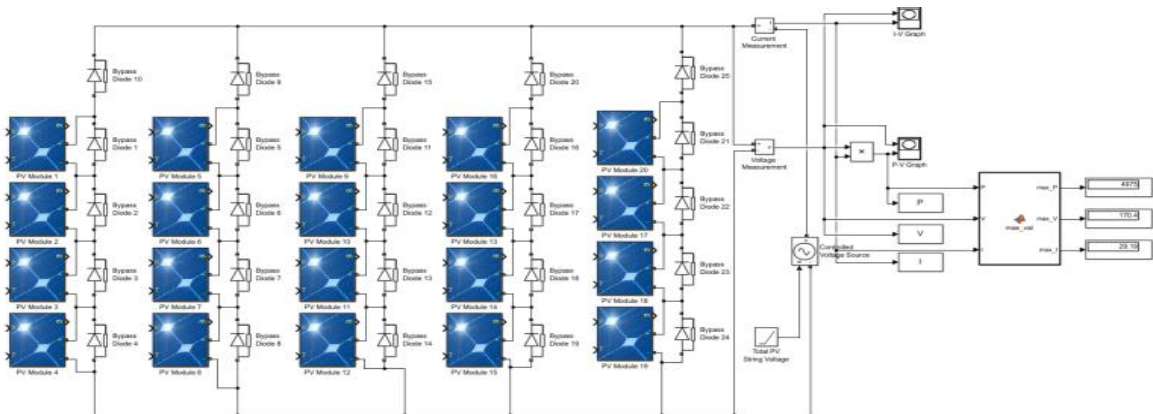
Bypass Diode 10
Bypass Diode 1
PV Module 1
Bypass Diode 2
PV Module 2
Bypass Diode 3
PV Module 3
Bypass Diode 4
PV Module 4

Bypass Diode 9
Bypass Diode 5
PV Module 5
Bypass Diode 6
PV Module 6
Bypass Diode 7
PV Module 7
Bypass Diode 8
PV Module 8

Bypass Diode 15
Bypass Diode 11
PV Module 9
Bypass Diode 12
PV Module 10
Bypass Diode 13
PV Module 11
Bypass Diode 14
PV Module 12

Bypass Diode 20
Bypass Diode 16
PV Module 16
Bypass Diode 17
PV Module 13
Bypass Diode 18
PV Module 14
Bypass Diode 19
PV Module 15

Bypass Diode 25
Bypass Diode 21
PV Module 20
Bypass Diode 22
PV Module 17
Bypass Diode 23
PV Module 18
Bypass Diode 24
PV Module 19

Current Measurement
Voltage Measurement
Controlled Voltage Source
Total PV String Voltage

I-V Graph
P-V Graph
P
V
I
max_val
max_P
max_V
max_I
4975
170.4
29.19